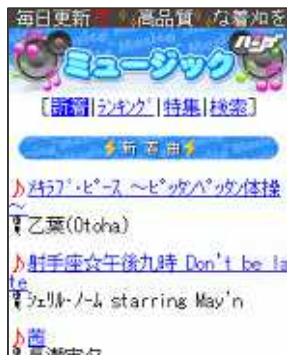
毎日更新　高品質　な着知を

ミュージック

[新着|ランキング|特集|検索]

新着曲

♪メキラブ・ピース ～ピッタンペッタン体操～

乙葉(Otoha)

♪射手座☆午後九時 Don't be late

シェリル・ノーム starring May'n

♪茜

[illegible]